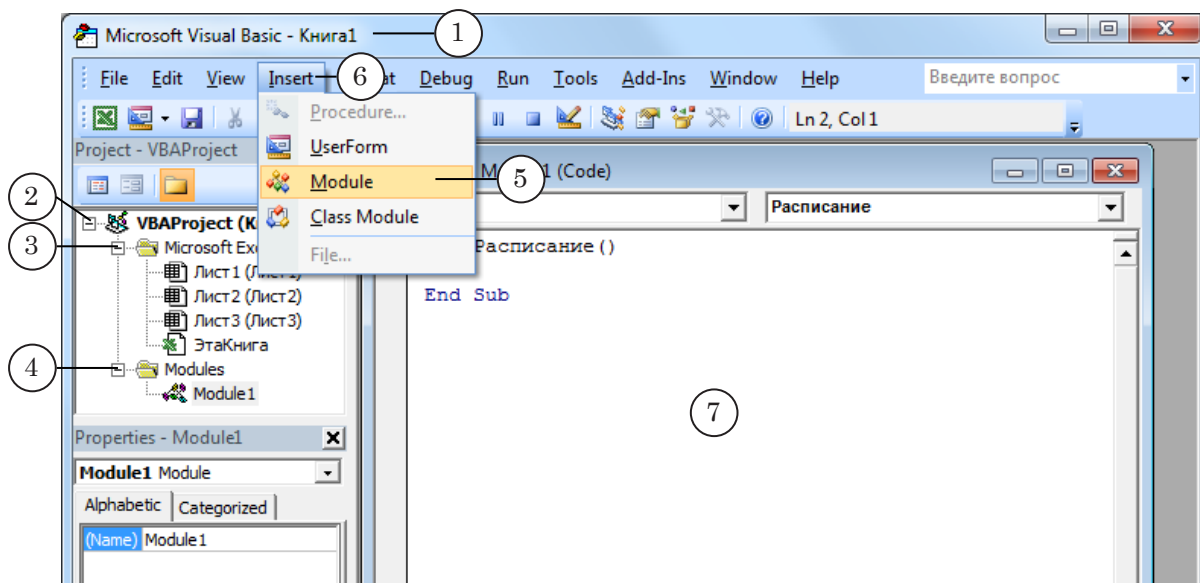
Microsoft Visual Basic - Книга1
1
File Edit View Insert 6 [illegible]at Debug Run Tools Add-Ins Window Help
Введите вопрос
Ln 2, Col 1
Project - VBAProject
Procedure...
UserForm
Module
5
Class Module
File...
M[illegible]1 (Code)
Расписание
2
VBAProject (K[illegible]
3
Microsoft Exc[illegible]
Лист1 (Лист1)
Лист2 (Лист2)
Лист3 (Лист3)
ЭтаКнига
4
Modules
Module1
Расписание()
End Sub
7
Properties - Module1
Module1 Module
Alphabetic
Categorized
(Name) Module1